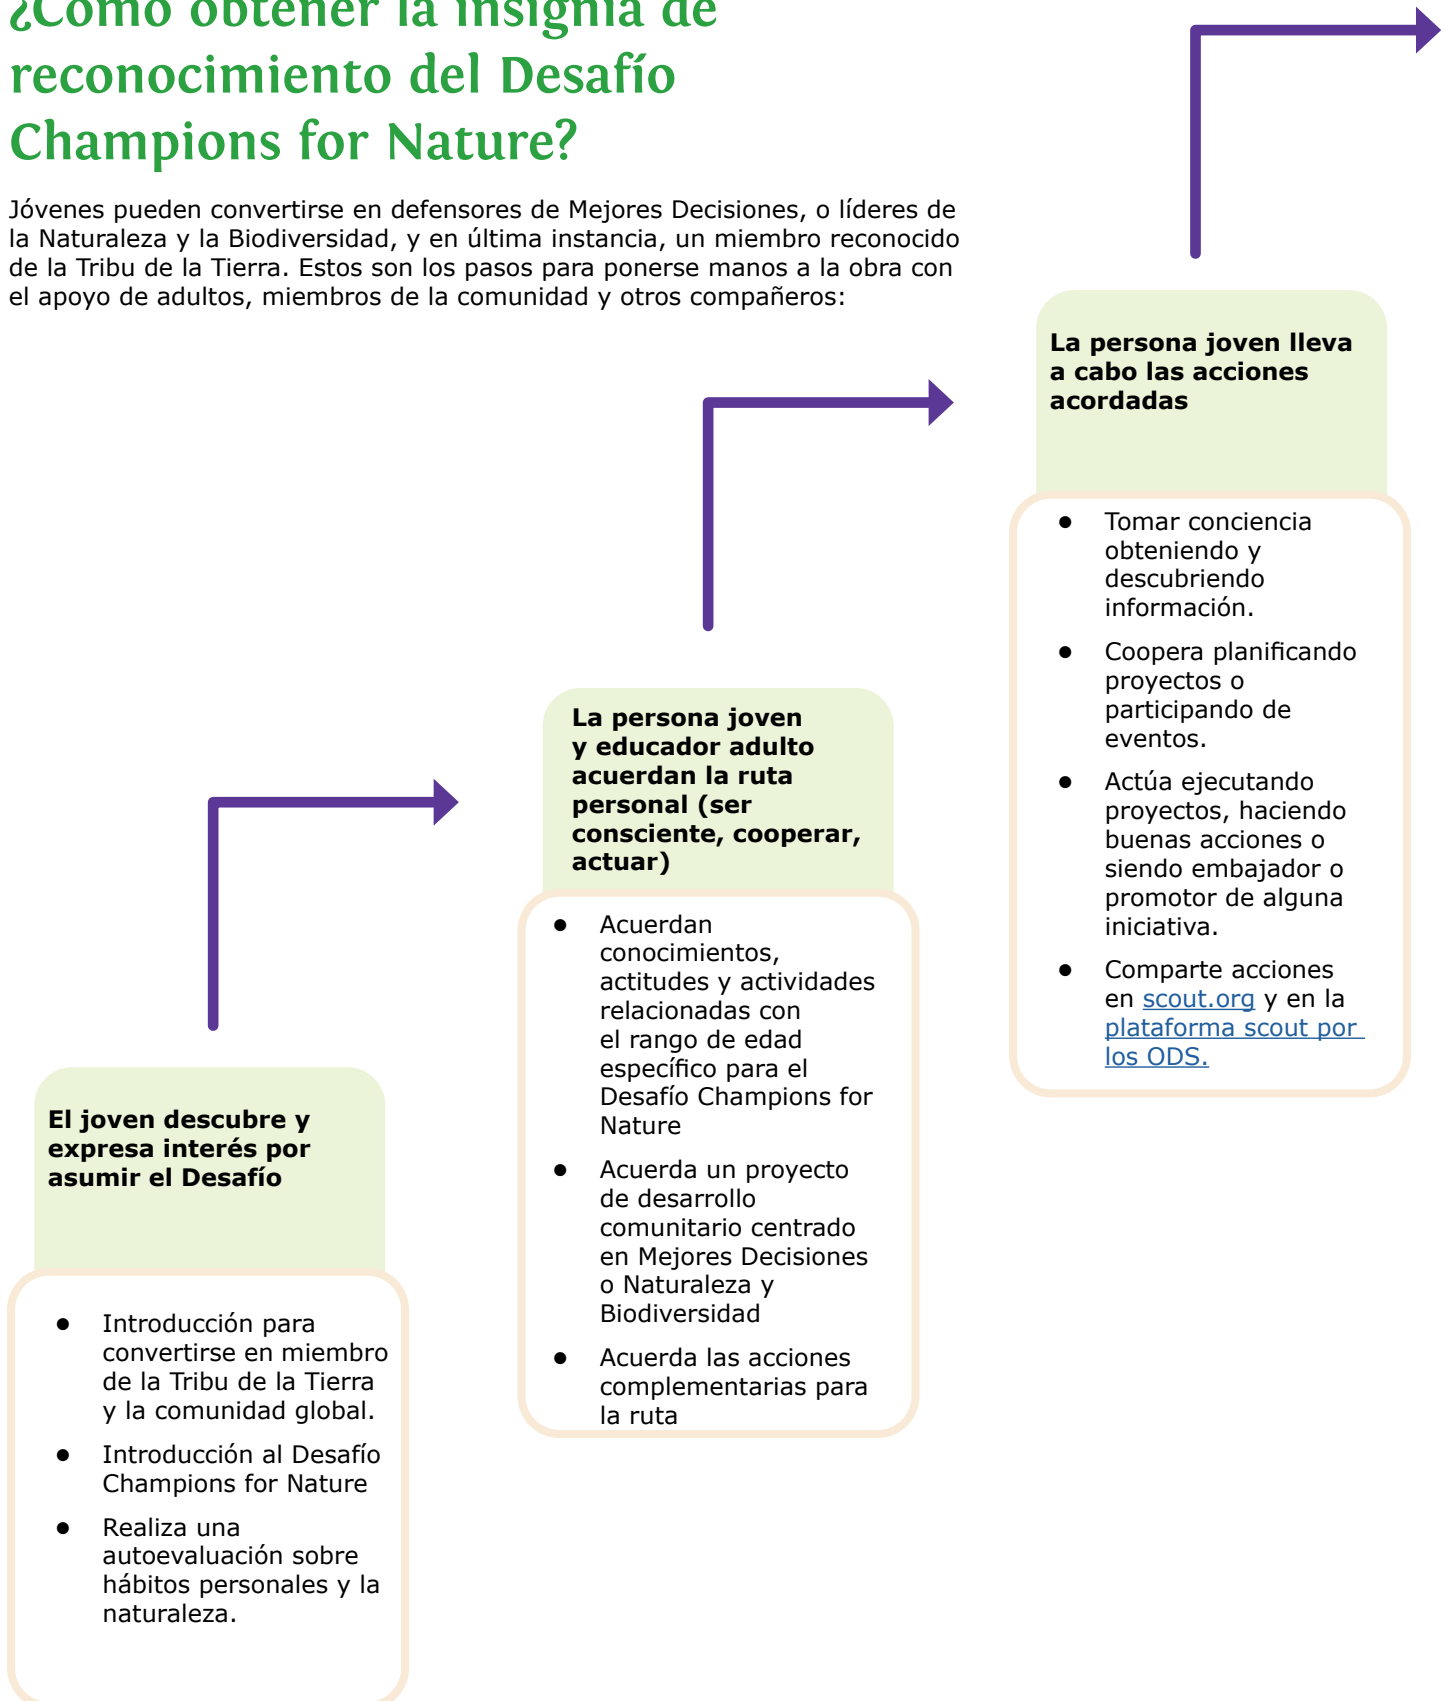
¿Cómo obtener la insignia de reconocimiento del Desafío Champions for Nature?

Jóvenes pueden convertirse en defensores de Mejores Decisiones, o líderes de la Naturaleza y la Biodiversidad, y en última instancia, un miembro reconocido de la Tribu de la Tierra. Estos son los pasos para ponerse manos a la obra con el apoyo de adultos, miembros de la comunidad y otros compañeros:

El joven descubre y expresa interés por asumir el Desafío

- Introducción para convertirse en miembro de la Tribu de la Tierra y la comunidad global.
- Introducción al Desafío Champions for Nature
- Realiza una autoevaluación sobre hábitos personales y la naturaleza.

La persona joven y educador adulto acuerdan la ruta personal (ser consciente, cooperar, actuar)

- Acuerdan conocimientos, actitudes y actividades relacionadas con el rango de edad específico para el Desafío Champions for Nature
- Acuerda un proyecto de desarrollo comunitario centrado en Mejores Decisiones o Naturaleza y Biodiversidad
- Acuerda las acciones complementarias para la ruta

La persona joven lleva a cabo las acciones acordadas

- Tomar conciencia obteniendo y descubriendo información.
- Coopera planificando proyectos o participando de eventos.
- Actúa ejecutando proyectos, haciendo buenas acciones o siendo embajador o promotor de alguna iniciativa.
- Comparte acciones en scout.org y en la plataforma scout por los ODS.